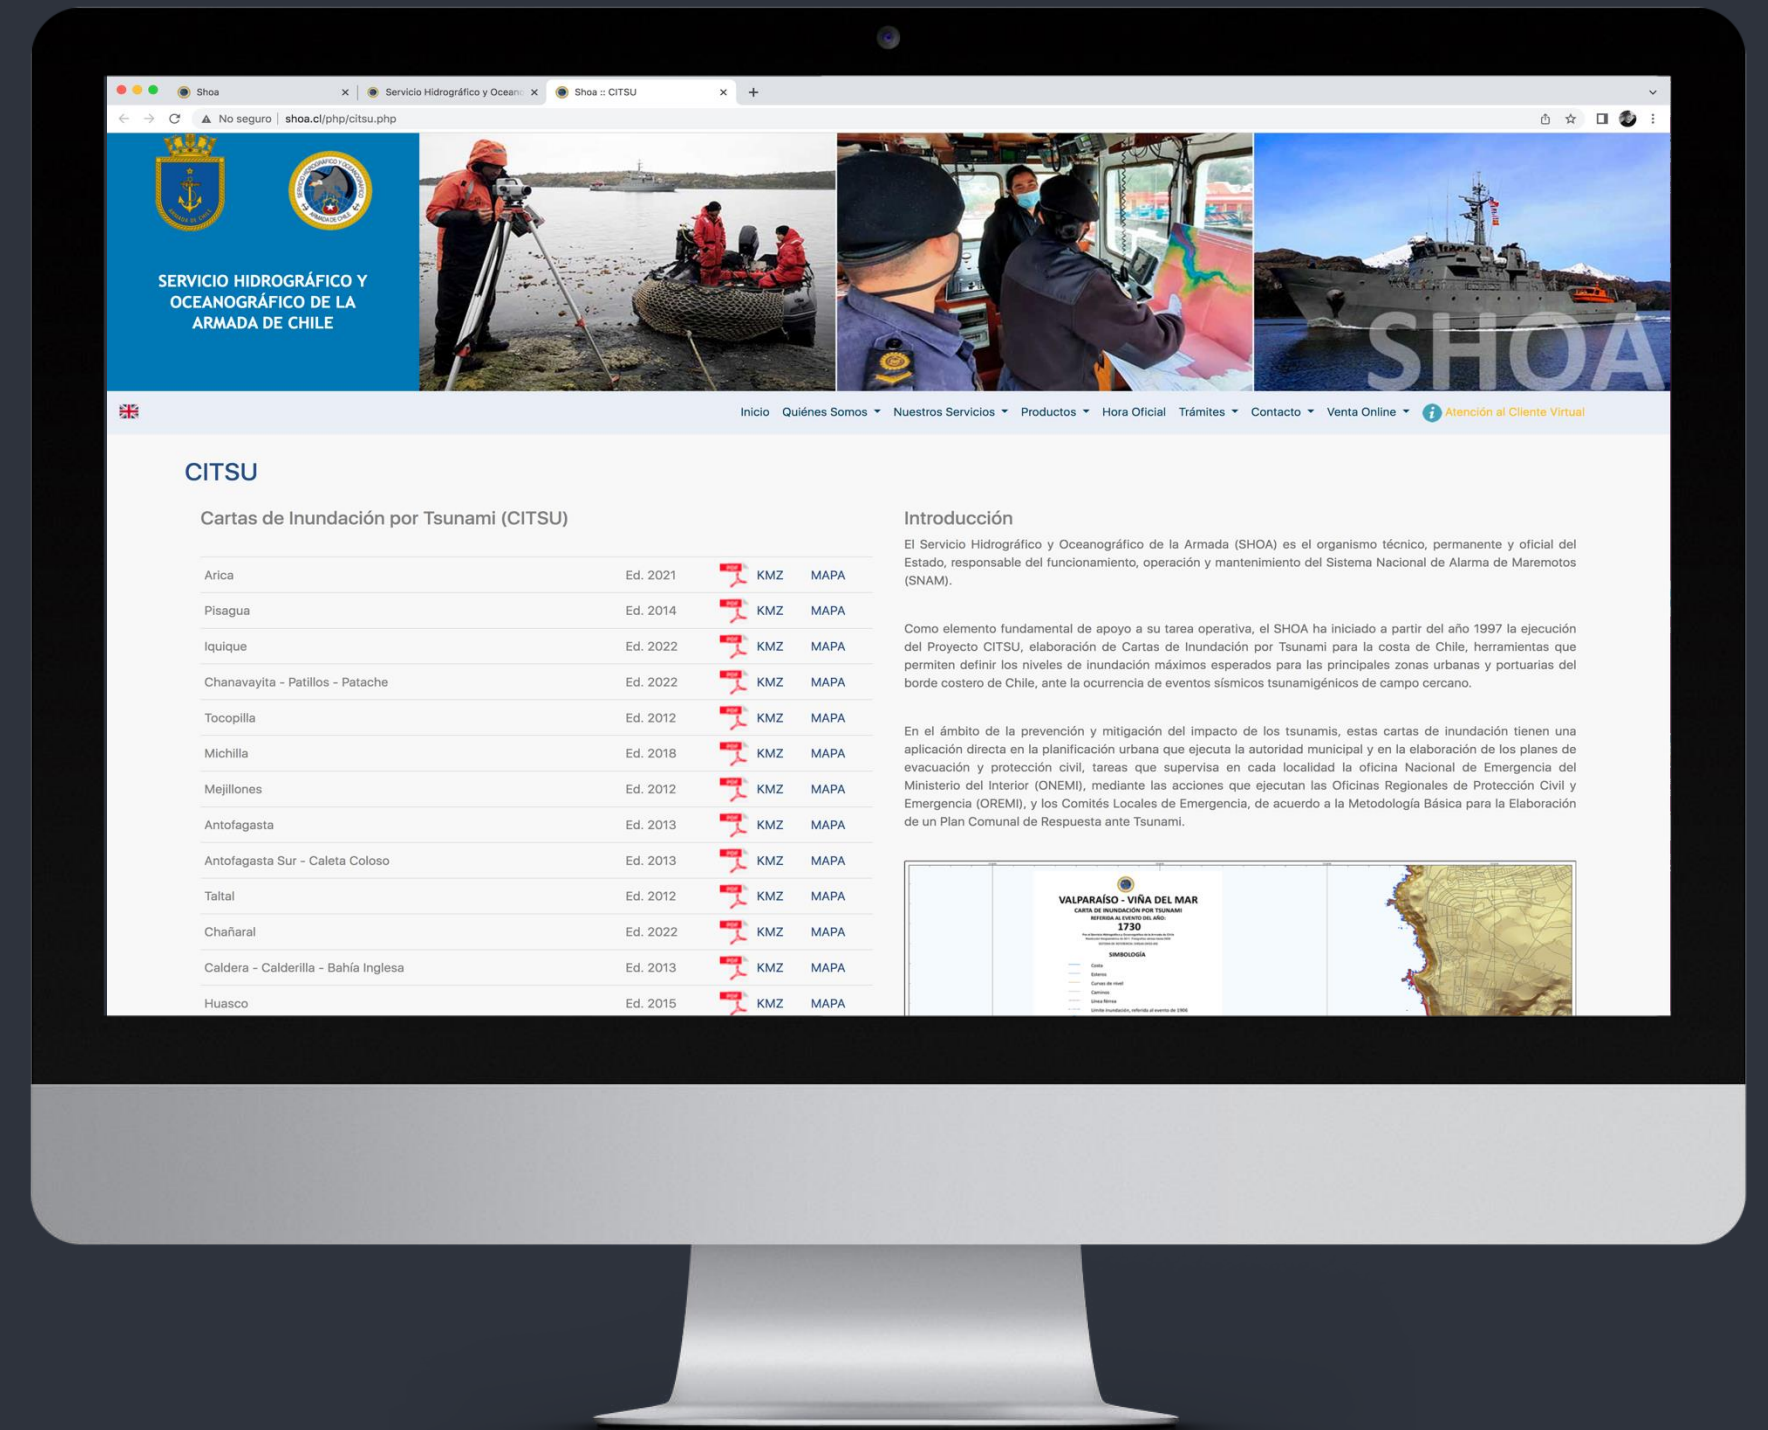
Shoa
Servicio Hidrográfico y Ocean
Shoa :: CITSU
No seguro | shoa.cl/php/citsu.php

SERVICIO HIDROGRÁFICO Y OCEANOGRÁFICO DE LA ARMADA DE CHILE

SHOA

Inicio Quiénes Somos Nuestros Servicios Productos Hora Oficial Trámites Contacto Venta Online Atención al Cliente Virtual

CITSU

Cartas de Inundación por Tsunami (CITSU)

| | | | |
|---|---|---|---|
| Arica | Ed. 2021 | KMZ | MAPA |
| Pisagua | Ed. 2014 | KMZ | MAPA |
| Iquique | Ed. 2022 | KMZ | MAPA |
| Chanavayita - Patillos - Patache | Ed. 2022 | KMZ | MAPA |
| Tocopilla | Ed. 2012 | KMZ | MAPA |
| Michilla | Ed. 2018 | KMZ | MAPA |
| Mejillones | Ed. 2012 | KMZ | MAPA |
| Antofagasta | Ed. 2013 | KMZ | MAPA |
| Antofagasta Sur - Caleta Coloso | Ed. 2013 | KMZ | MAPA |
| Taltal | Ed. 2012 | KMZ | MAPA |
| Chañaral | Ed. 2022 | KMZ | MAPA |
| Caldera - Calderilla - Bahía Inglesa | Ed. 2013 | KMZ | MAPA |
| Huasco | Ed. 2015 | KMZ | MAPA |

Introducción

El Servicio Hidrográfico y Oceanográfico de la Armada (SHOA) es el organismo técnico, permanente y oficial del Estado, responsable del funcionamiento, operación y mantenimiento del Sistema Nacional de Alarma de Maremotos (SNAM).

Como elemento fundamental de apoyo a su tarea operativa, el SHOA ha iniciado a partir del año 1997 la ejecución del Proyecto CITSU, elaboración de Cartas de Inundación por Tsunami para la costa de Chile, herramientas que permiten definir los niveles de inundación máximos esperados para las principales zonas urbanas y portuarias del borde costero de Chile, ante la ocurrencia de eventos sísmicos tsunamigénicos de campo cercano.

En el ámbito de la prevención y mitigación del impacto de los tsunamis, estas cartas de inundación tienen una aplicación directa en la planificación urbana que ejecuta la autoridad municipal y en la elaboración de los planes de evacuación y protección civil, tareas que supervisa en cada localidad la oficina Nacional de Emergencia del Ministerio del Interior (ONEMI), mediante las acciones que ejecutan las Oficinas Regionales de Protección Civil y Emergencia (OREMI), y los Comités Locales de Emergencia, de acuerdo a la Metodología Básica para la Elaboración de un Plan Comunal de Respuesta ante Tsunami.

VALPARAÍSO - VIÑA DEL MAR
CARTA DE INUNDACIÓN POR TSUNAMI
REFERIDA AL EVENTO DEL AÑO:
1730
SIMBOLOGÍA